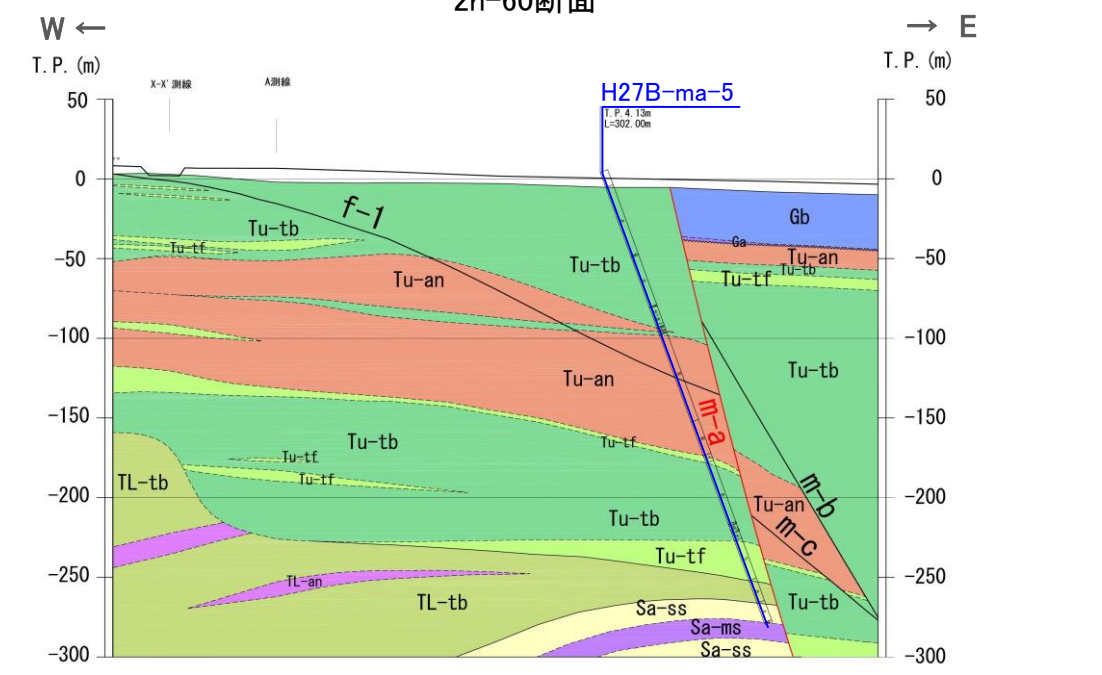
2n-60断面

W ←
→ E

T. P. (m)
T. P. (m)

X-X' 測線
A測線

H27B-ma-5
T. P. 4.13m
L=302.00m

50
0
-50
-100
-150
-200
-250
-300

50
0
-50
-100
-150
-200
-250
-300

f-1
Tu-tb
Tu-tf
Tu-an
Tu-tb
Gb
Ga
Tu-an
Tu-tb
Tu-tf
Tu-tb
Tu-an
m-a
Tu-tf
Tu-tb
Tu-tf
Tu-tf
TL-tb
m-b
Tu-an
m-c
Tu-tb
Tu-tf
TL-an
TL-tb
Sa-ss
Sa-ms
Sa-ss
Tu-tb